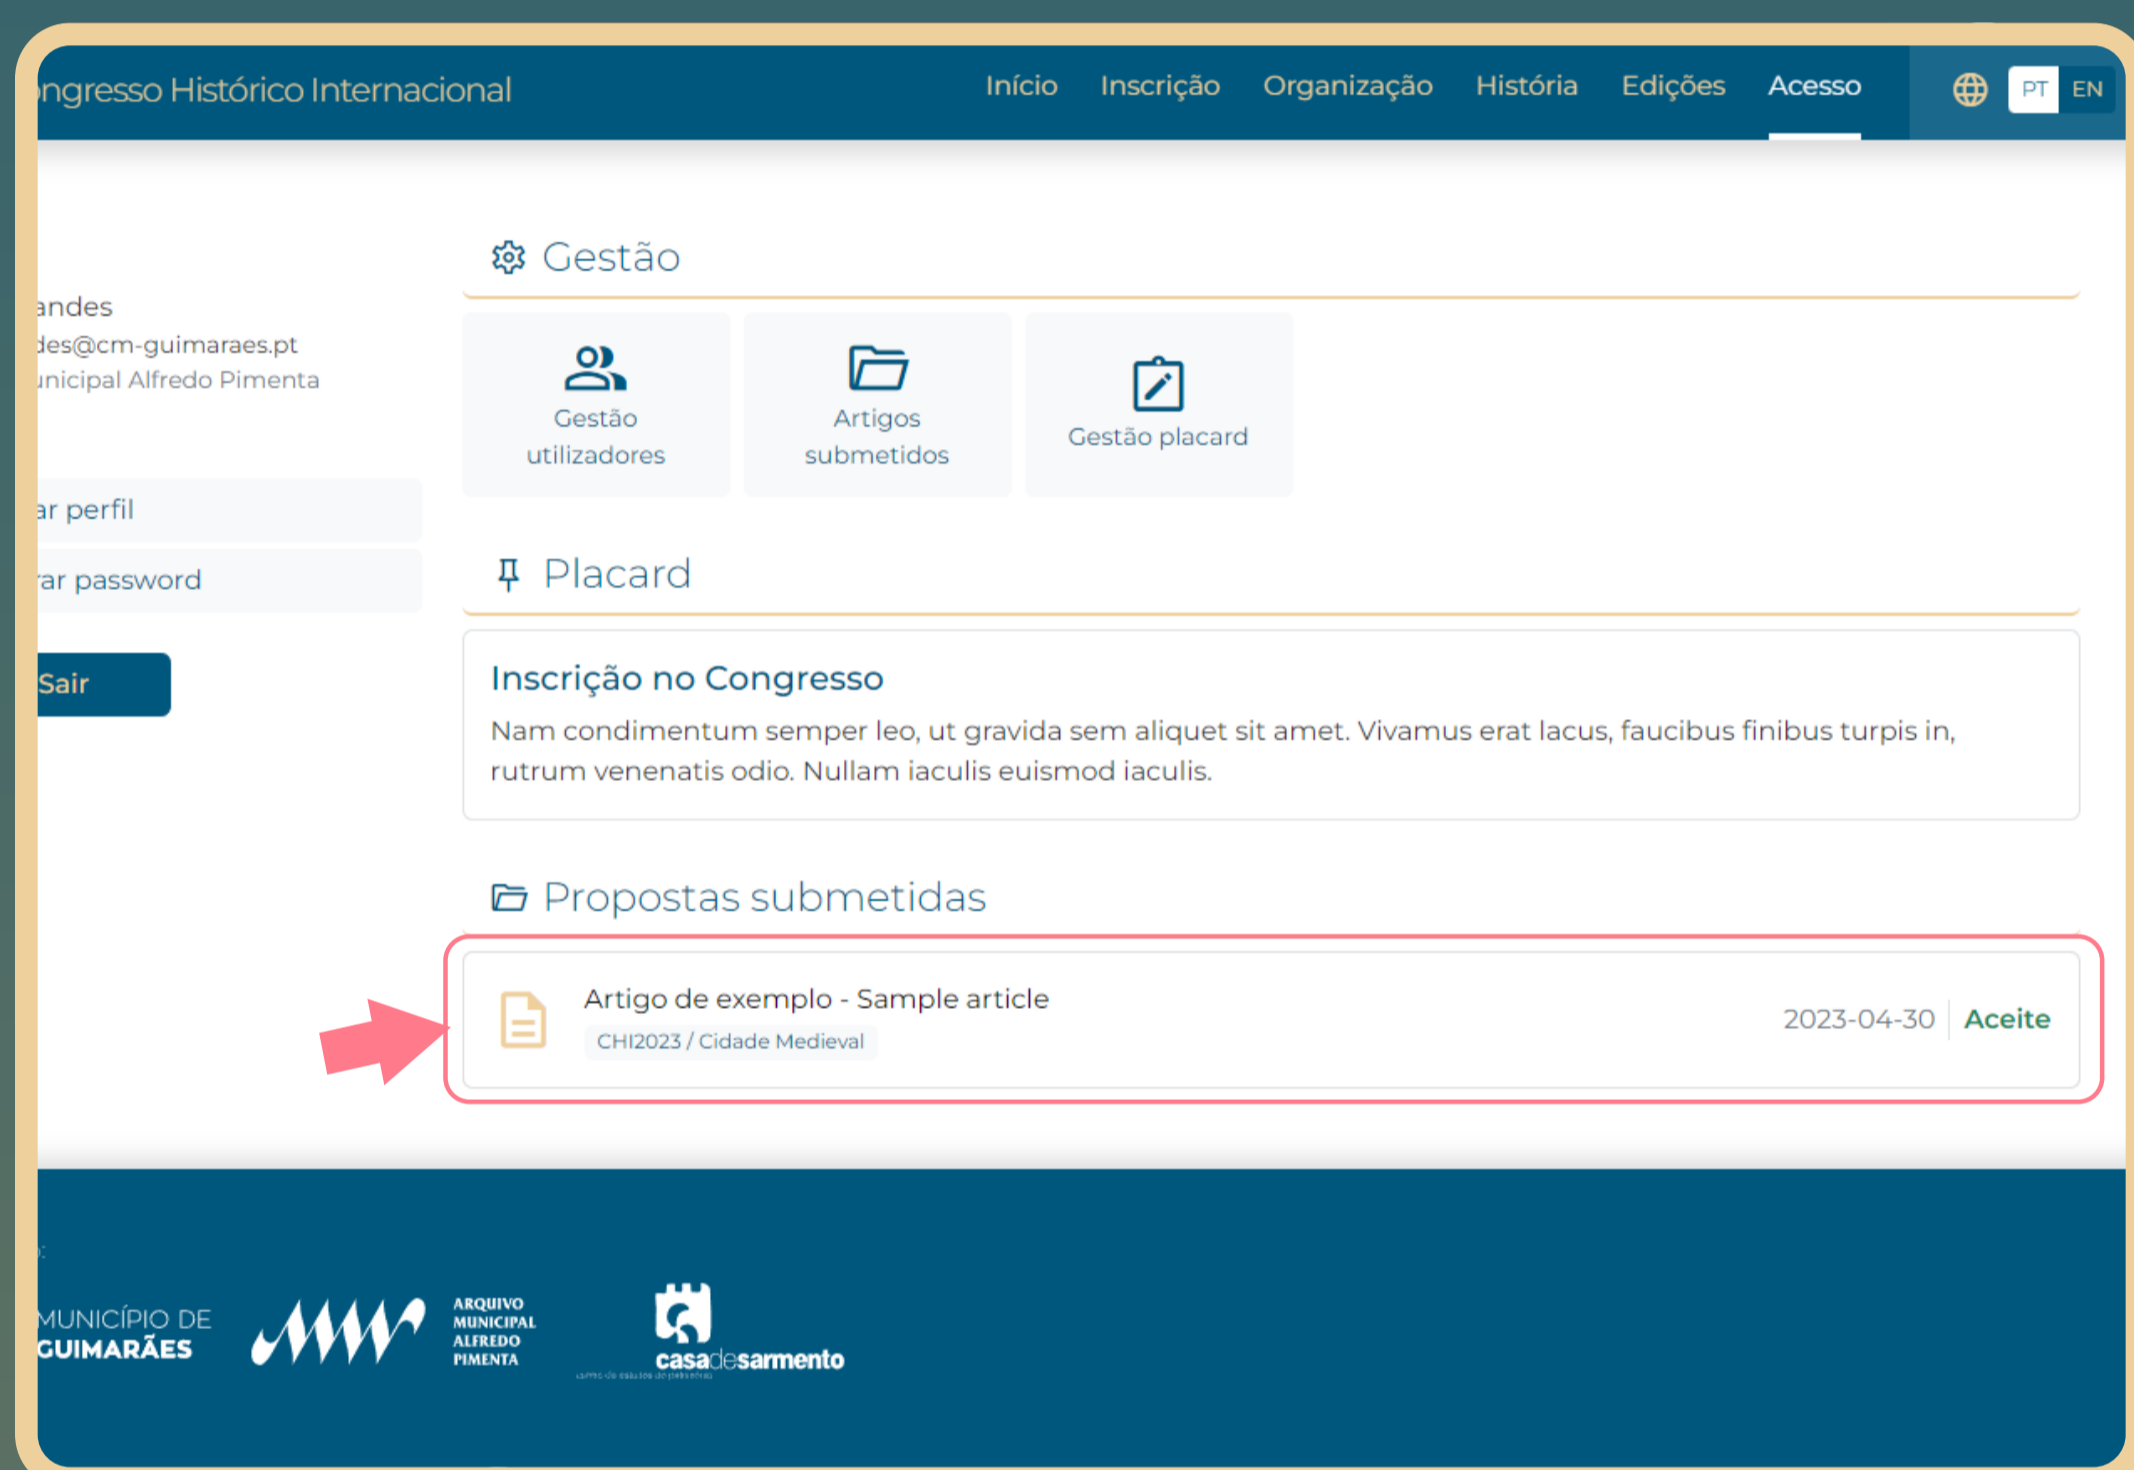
ngresso Histórico Internacional

Início Inscrição Organização História Edições Acesso

PT EN

andes
des@cm-guimaraes.pt
unicipal Alfredo Pimenta

ar perfil

ar password

Sair

Gestão

Gestão utilizadores

Artigos submetidos

Gestão placard

Placard

Inscrição no Congresso

Nam condimentum semper leo, ut gravida sem aliquet sit amet. Vivamus erat lacus, faucibus finibus turpis in, rutrum venenatis odio. Nullam iaculis euismod iaculis.

Propostas submetidas

Artigo de exemplo - Sample article

CHI2023 / Cidade Medieval

2023-04-30 Aceite

MUNICÍPIO DE GUIMARÃES

ARQUIVO MUNICIPAL ALFREDO PIMENTA

casadesarmento